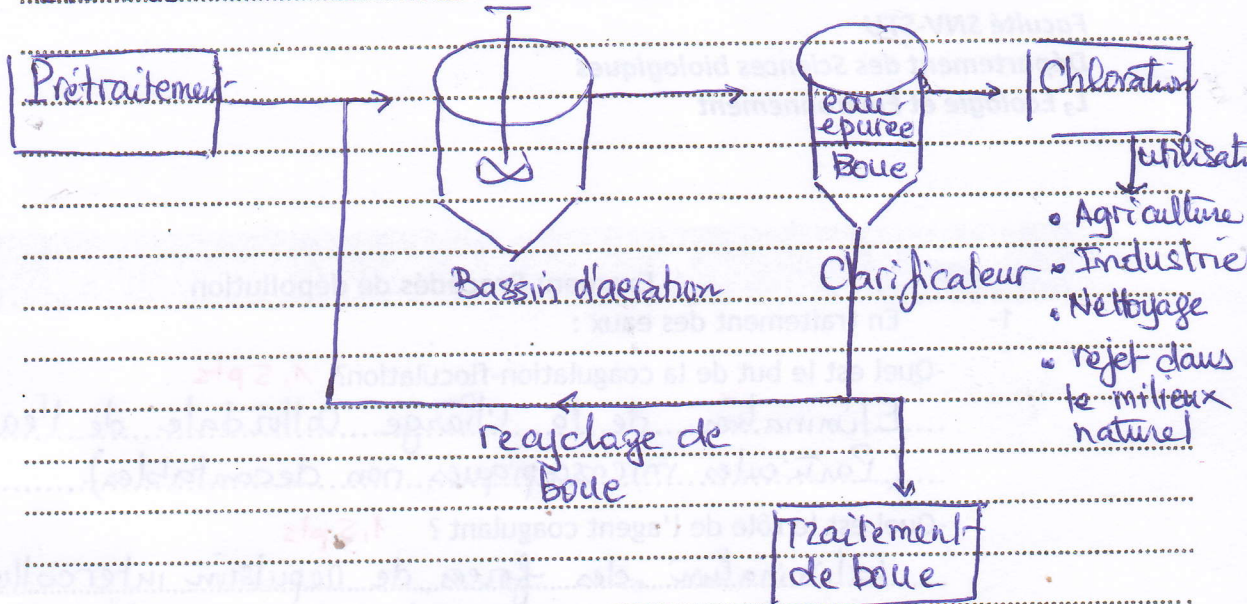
Faculté SNV
Département des Sciences biologiques
L3 Écologie et environnement

Prétraitement

Eau epurée
Boue

Chloration

utilisat

Bassin d'aeration

Clarificateur

• Agriculture
• Industrie
• Nettoyage
• rejet dans le milieux naturel

recyclage de boue

Traitement de boue

Procédés de dépollution
1- En traitement des eaux :
-Quel est le but de la coagulation-floculation? 1,5 pts
Élimination de la charge colloïdale de l'eau
L'eau est très chargée non décantable
Quel est le rôle de l'agent coagulant ? 1,5 pts
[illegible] des charges de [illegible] interactions